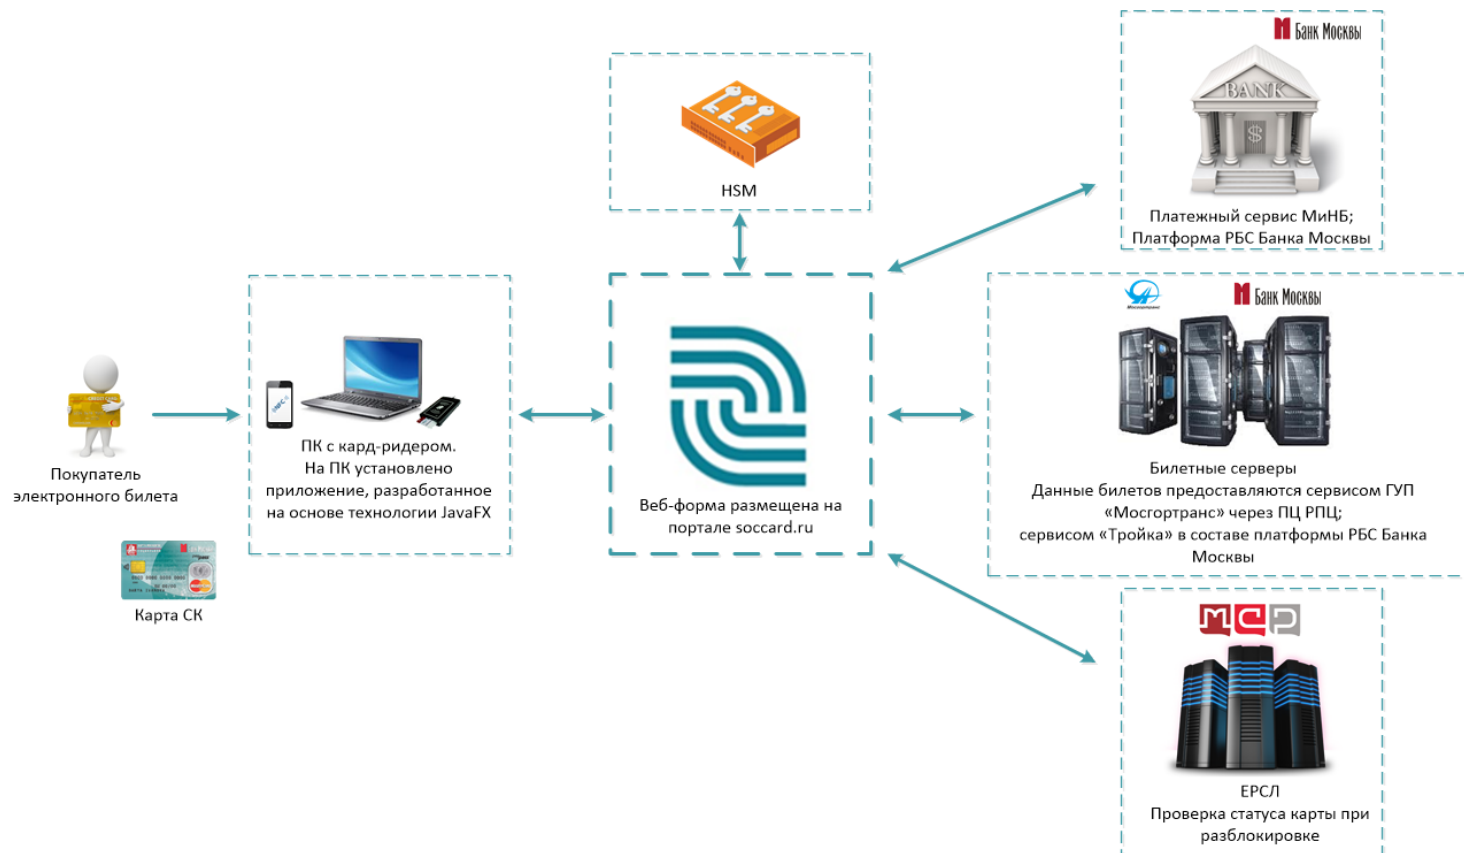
HSM

Банк Москвы

BANK

Платежный сервис МиНБ;
Платформа РБС Банка Москвы

Покупатель электронного билета

Карта СК

ПК с кард-ридером.
На ПК установлено приложение, разработанное на основе технологии JavaFX

Веб-форма размещена на портале soccard.ru

Банк Москвы

Билетные серверы
Данные билетов предоставляются сервисом ГУП «Мосгортранс» через ПЦ РПЦ;
сервисом «Тройка» в составе платформы РБС Банка Москвы

ЕРСЛ
Проверка статуса карты при разблокировке